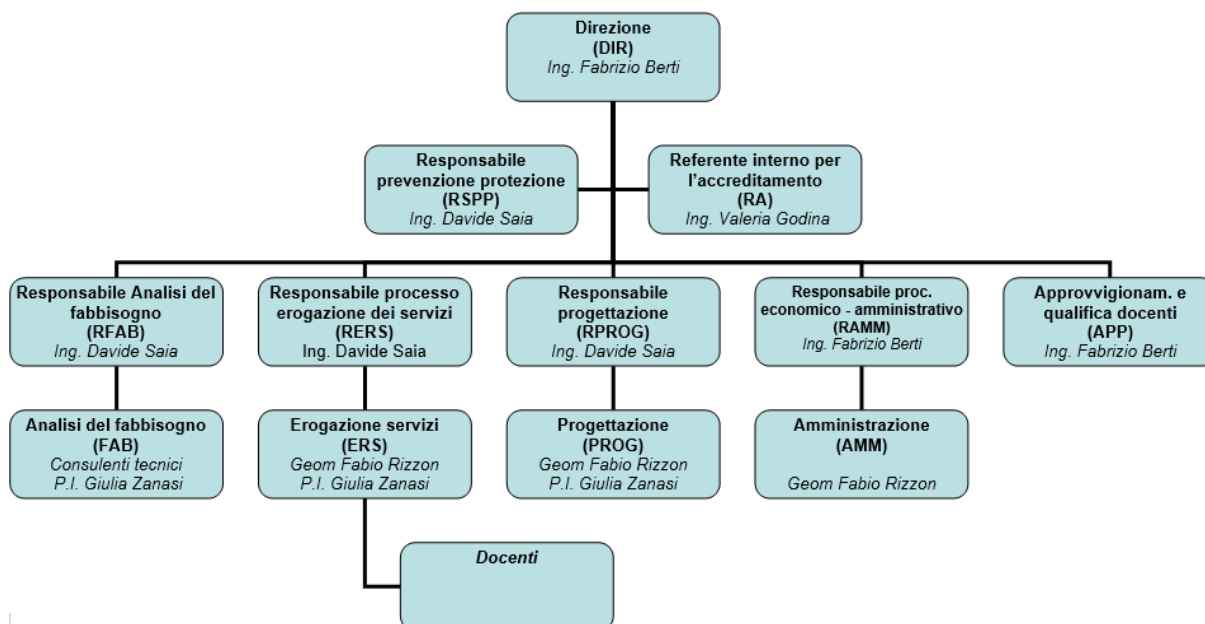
Direzione
(DIR)
Ing. Fabrizio Berti

Responsabile prevenzione protezione
(RSPP)
Ing. Davide Saia

Referente interno per l'accreditamento
(RA)
Ing. Valeria Godina

Responsabile Analisi del fabbisogno
(RFAB)
Ing. Davide Saia

Responsabile processo erogazione dei servizi
(RERS)
Ing. Davide Saia

Responsabile progettazione
(RPROG)
Ing. Davide Saia

Responsabile proc. economico - amministrativo
(RAMM)
Ing. Fabrizio Berti

Approvvigionam. e qualifica docenti
(APP)
Ing. Fabrizio Berti

Analisi del fabbisogno
(FAB)
Consulenti tecnici
P.I. Giulia Zanasi

Erogazione servizi
(ERS)
Geom Fabio Rizzon
P.I. Giulia Zanasi

Progettazione
(PROG)
Geom Fabio Rizzon
P.I. Giulia Zanasi

Amministrazione
(AMM)
Geom Fabio Rizzon

Docenti